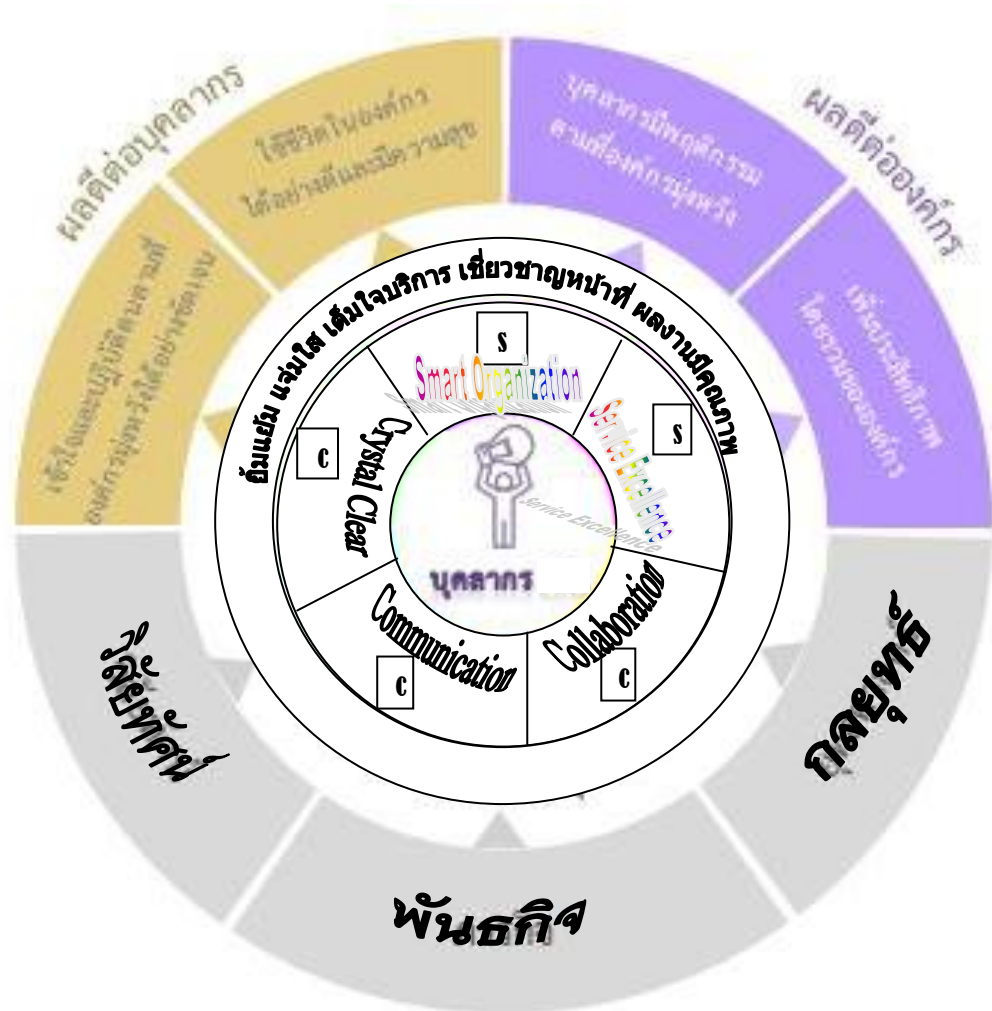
ผลดีต่อบุคลากร

ใช้ชีวิตในองค์กร ได้อย่างมีความสุข

เข้าใจและปฏิบัติตามค่านิยมองค์กรมุ่งหวังได้อย่างชัดเจน

ผลดีต่อองค์กร

บุคลากรมีพฤติกรรม ตามที่องค์กรมุ่งหวัง

เพิ่มประสิทธิภาพ โดยรวมขององค์กร

ยิ้มแย้ม แจ่มใส เต็มใจบริการ เชี่ยวชาญหน้าที่ ผลงานมีคุณภาพ

S

Smart Organization

S

Service Excellence

C

Crystal Clear

บุคลากร

Service Excellence

C

Communication

C

Collaboration

วิสัยทัศน์

กลยุทธ์

พันธกิจ